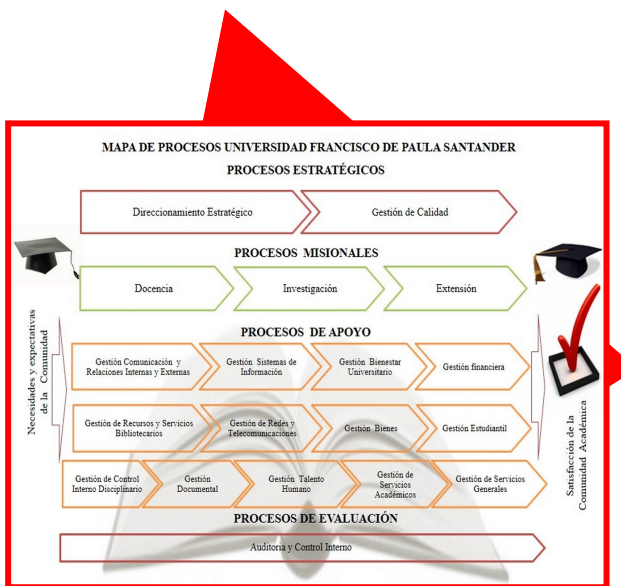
MAPA DE PROCESOS UNIVERSIDAD FRANCISCO DE PAULA SANTANDER
PROCESOS ESTRATÉGICOS

Direccionamiento Estratégico
Gestión de Calidad

PROCESOS MISIONALES

Docencia
Investigación
Extensión

PROCESOS DE APOYO

Gestión Comunicación y Relaciones Internas y Externas
Gestión Sistemas de Información
Gestión Bienestar Universitario
Gestión financiera

Gestión de Recursos y Servicios Bibliotecarios
Gestión de Redes y Telecomunicaciones
Gestión Bienes
Gestión Estudiantil

Gestión de Control Interno Disciplinario
Gestión Documental
Gestión Talento Humano
Gestión de Servicios Académicos
Gestión de Servicios Generales

PROCESOS DE EVALUACIÓN

Auditoria y Control Interno

Necesidades y expectativas de la Comunidad

Satisfacción de la Comunidad Académica